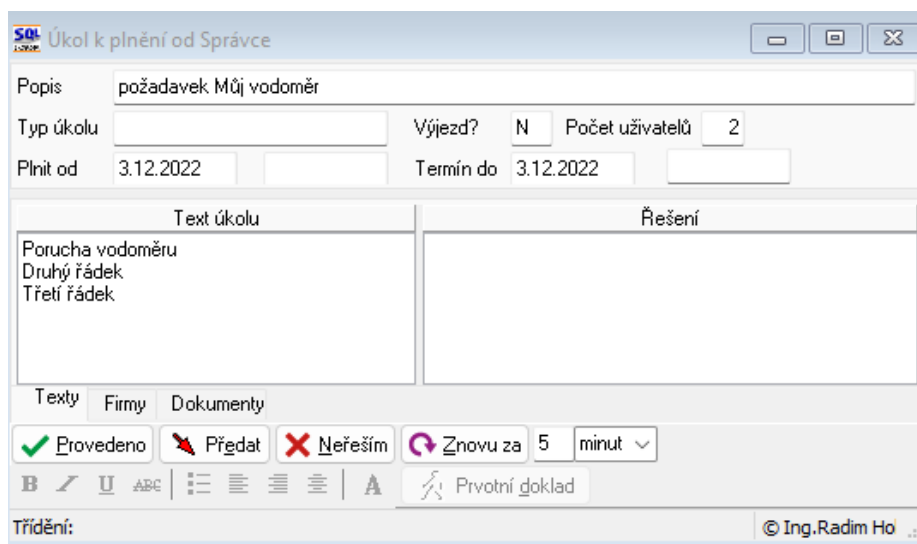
SQL Úkol k plnění od Správce

Popis požadavek Můj vodoměr

Typ úkolu

Výjezd? N

Počet uživatelů 2

Plnit od 3.12.2022

Termín do 3.12.2022

Text úkolu

Řešení

Porucha vodoměru
Druhý řádek
Třetí řádek

Texty Firmy Dokumenty

Provedeno Předat Neřeším Znovu za 5 minut

B I U ABC A Prvotní doklad

Třídění:

© Ing.Radim Ho